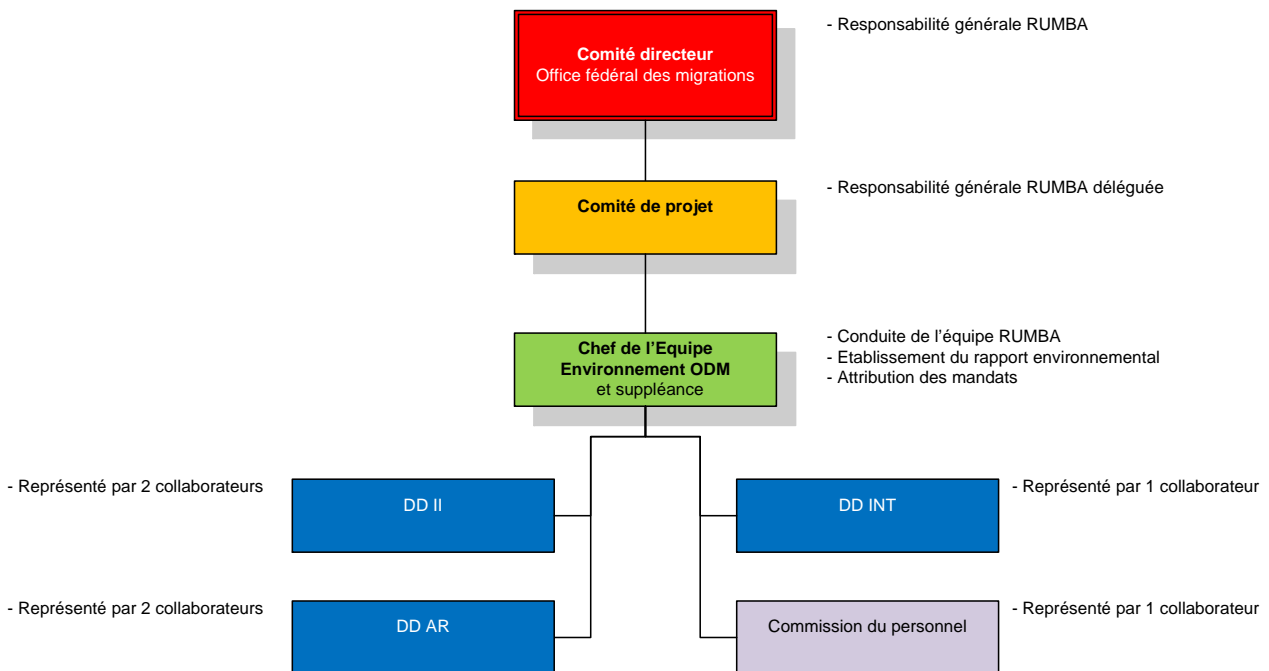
**Comité directeur**
Office fédéral des migrations

- Responsabilité générale RUMBA

**Comité de projet**

- Responsabilité générale RUMBA déléguée

**Chef de l'Equipe Environnement ODM**
et suppléance

- Conduite de l'équipe RUMBA
- Etablissement du rapport environnemental
- Attribution des mandats

- Représenté par 2 collaborateurs

DD II

DD INT

- Représenté par 1 collaborateur

- Représenté par 2 collaborateurs

DD AR

Commission du personnel

- Représenté par 1 collaborateur